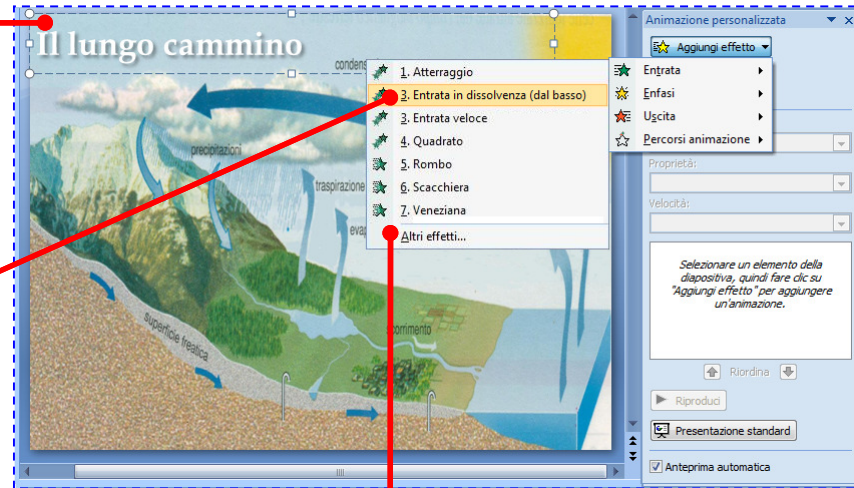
Il lungo cammino

condens

precipitazioni

traspirazione

evap

superficie freatica

scorrimento

1. Atterraggio
3. Entrata in dissolvenza (dal basso)
3. Entrata veloce
4. Quadrato
5. Rombo
6. Scacchiera
7. Veneziana
Altri effetti...

Entrata
Enfasi
Uscita
Percorsi animazione

Animazione personalizzata
Aggiungi effetto
Proprietà:
Velocità:
Selezionare un elemento della diapositiva, quindi fare clic su "Aggiungi effetto" per aggiungere un'animazione.
Riordina
Riproduci
Presentazione standard
Anteprima automatica